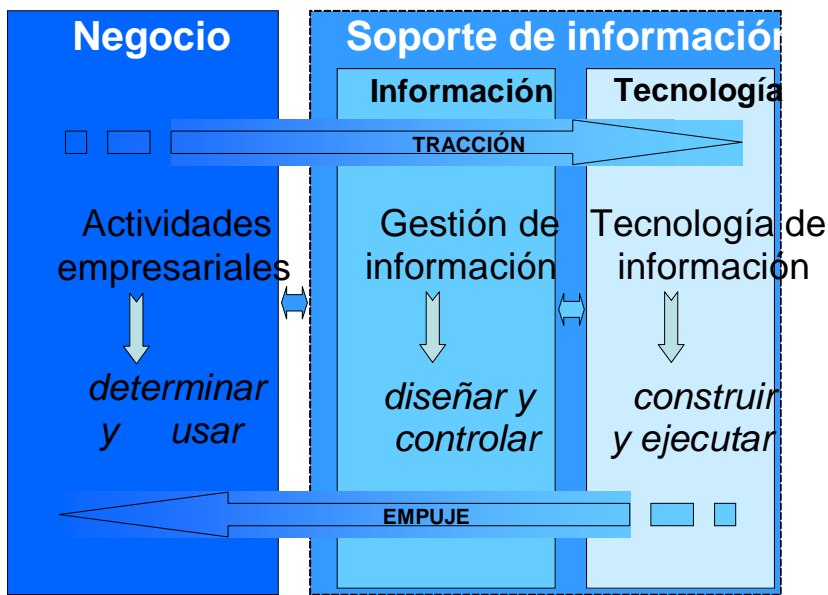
Negocio

Soporte de informaciór

Información

Tecnología

TRACCIÓN

Actividades empresariales

determinar y usar

Gestión de información

diseñar y controlar

Tecnología de información

construir y ejecutar

EMPUJE